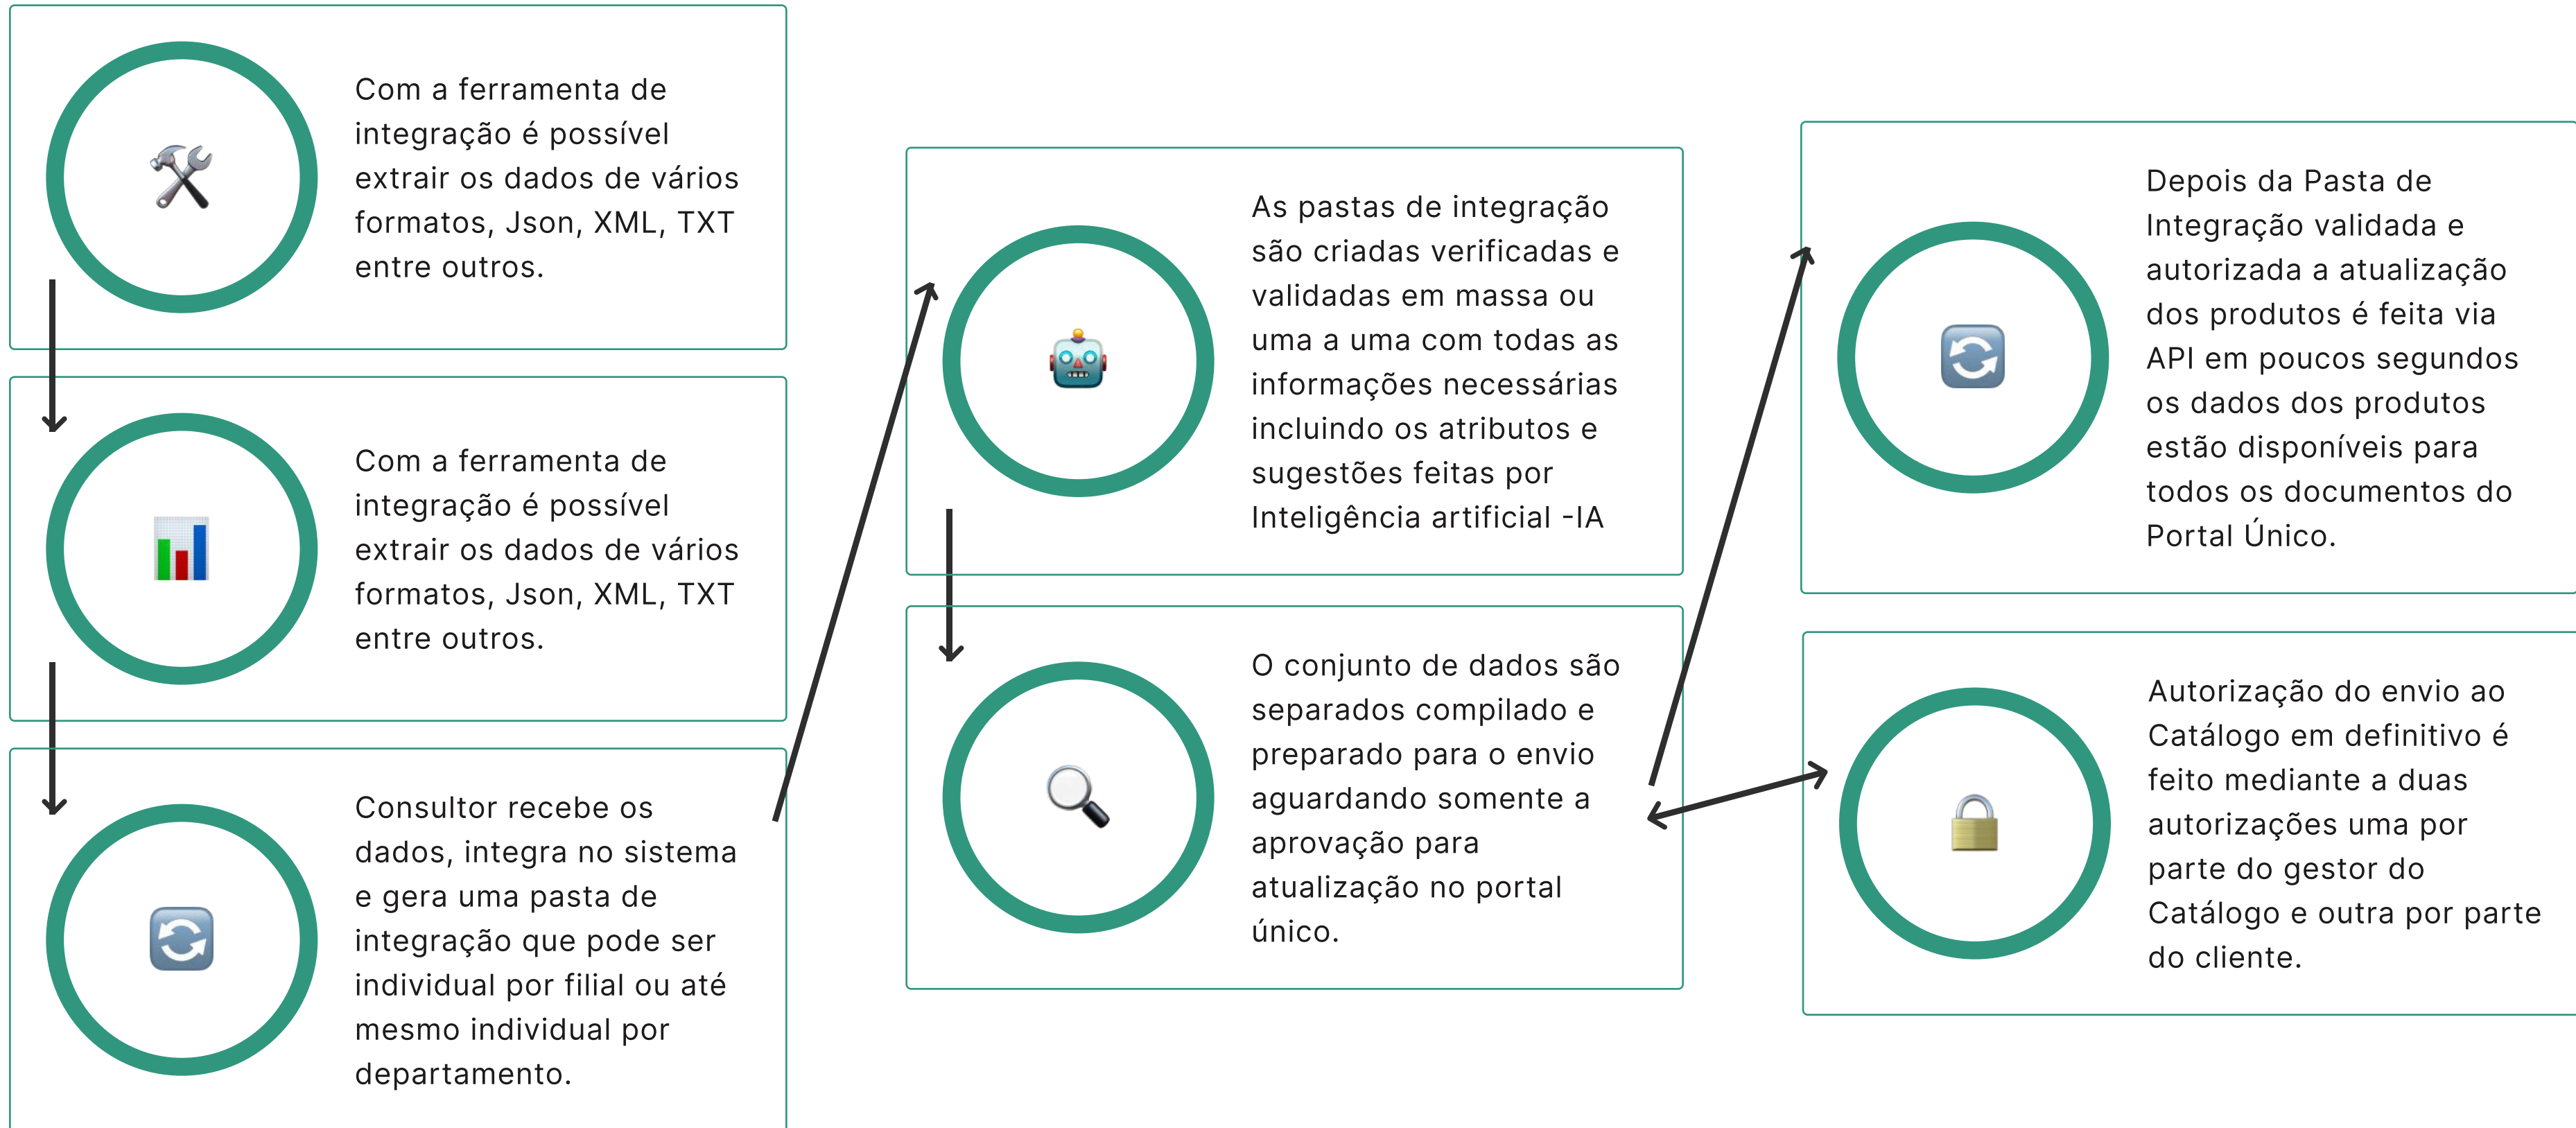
Com a ferramenta de integração é possível extrair os dados de vários formatos, Json, XML, TXT entre outros.

Com a ferramenta de integração é possível extrair os dados de vários formatos, Json, XML, TXT entre outros.

Consultor recebe os dados, integra no sistema e gera uma pasta de integração que pode ser individual por filial ou até mesmo individual por departamento.

As pastas de integração são criadas verificadas e validadas em massa ou uma a uma com todas as informações necessárias incluindo os atributos e sugestões feitas por Inteligência artificial -IA

O conjunto de dados são separados compilado e preparado para o envio aguardando somente a aprovação para atualização no portal único.

Depois da Pasta de Integração validada e autorizada a atualização dos produtos é feita via API em poucos segundos os dados dos produtos estão disponíveis para todos os documentos do Portal Único.

Autorização do envio ao Catálogo em definitivo é feito mediante a duas autorizações uma por parte do gestor do Catálogo e outra por parte do cliente.